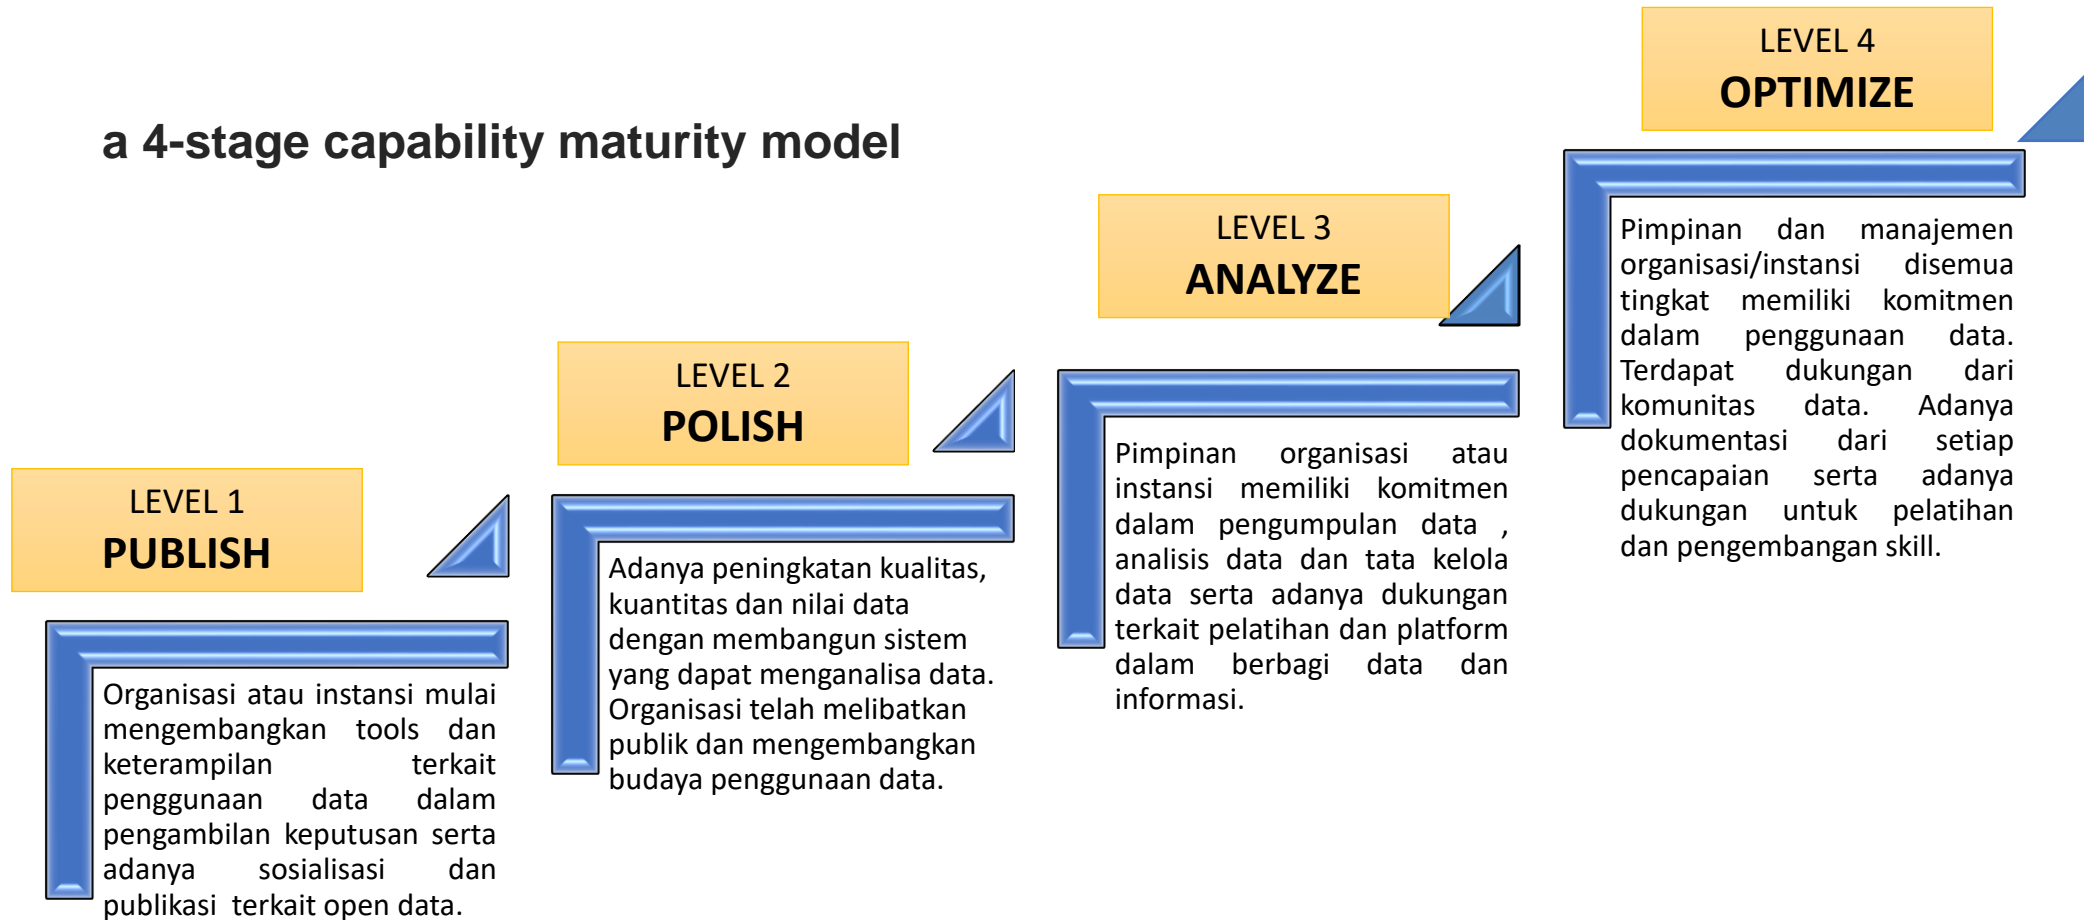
a 4-stage capability maturity model

LEVEL 1
PUBLISH

Organisasi atau instansi mulai mengembangkan tools dan keterampilan terkait penggunaan data dalam pengambilan keputusan serta adanya sosialisasi dan publikasi terkait open data.

LEVEL 2
POLISH

Adanya peningkatan kualitas, kuantitas dan nilai data dengan membangun sistem yang dapat menganalisa data. Organisasi telah melibatkan publik dan mengembangkan budaya penggunaan data.

LEVEL 3
ANALYZE

Pimpinan organisasi atau instansi memiliki komitmen dalam pengumpulan data , analisis data dan tata kelola data serta adanya dukungan terkait pelatihan dan platform dalam berbagi data dan informasi.

LEVEL 4
OPTIMIZE

Pimpinan dan manajemen organisasi/instansi disemua tingkat memiliki komitmen dalam penggunaan data. Terdapat dukungan dari komunitas data. Adanya dokumentasi dari setiap pencapaian serta adanya dukungan untuk pelatihan dan pengembangan skill.